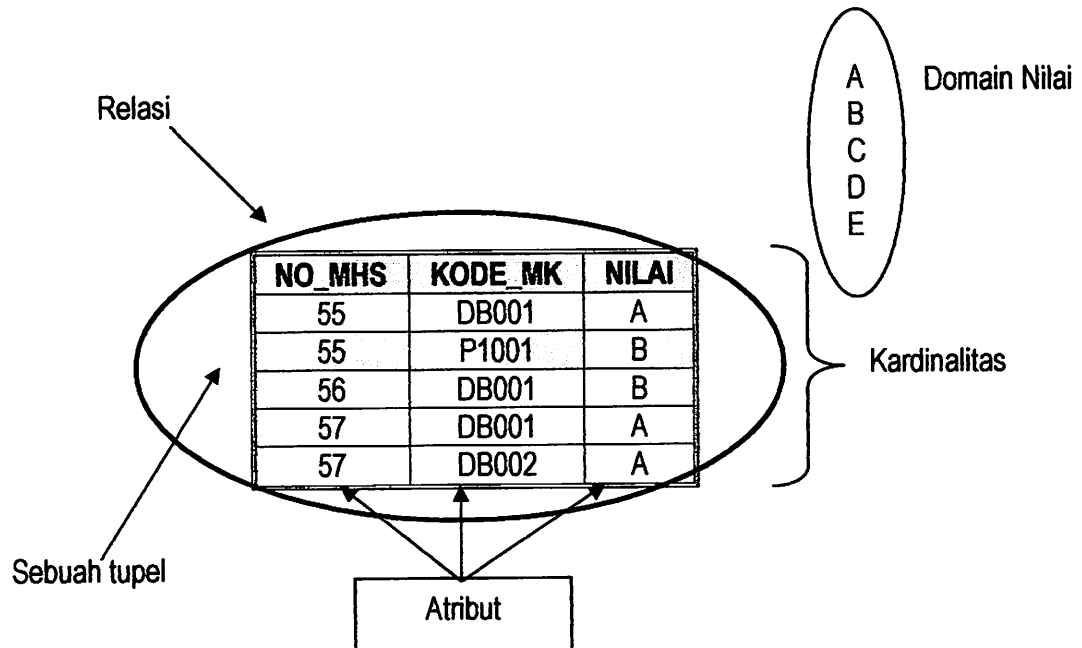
Relasi

A
B
C
D
E

Domain Nilai

| NO_MHS | KODE_MK | NILAI |
|---|---|---|
| 55 | DB001 | A |
| 55 | P1001 | B |
| 56 | DB001 | B |
| 57 | DB001 | A |
| 57 | DB002 | A |

Kardinalitas

Sebuah tupel

Atribut